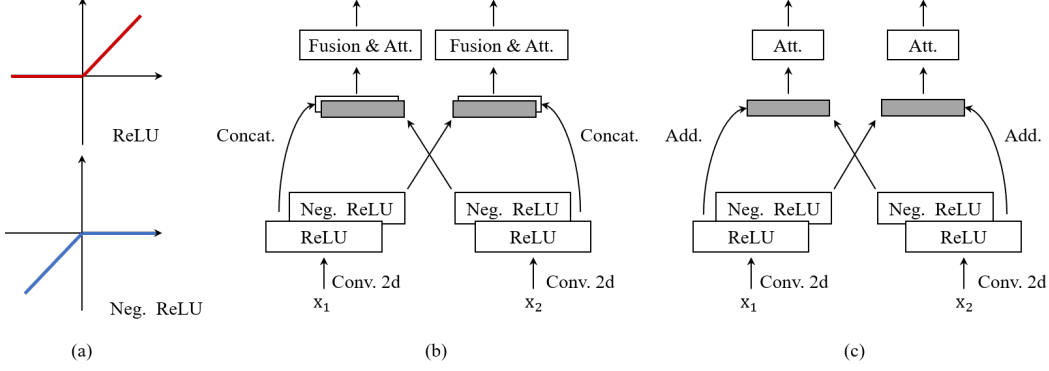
ReLU

Neg. ReLU

(a)

Fusion & Att.

Fusion & Att.

Concat.

Concat.

Neg. ReLU

ReLU

Neg. ReLU

ReLU

Conv. 2d

$x_1$

Conv. 2d

$x_2$

(b)

Att.

Att.

Add.

Add.

Neg. ReLU

ReLU

Neg. ReLU

ReLU

Conv. 2d

$x_1$

Conv. 2d

$x_2$

(c)